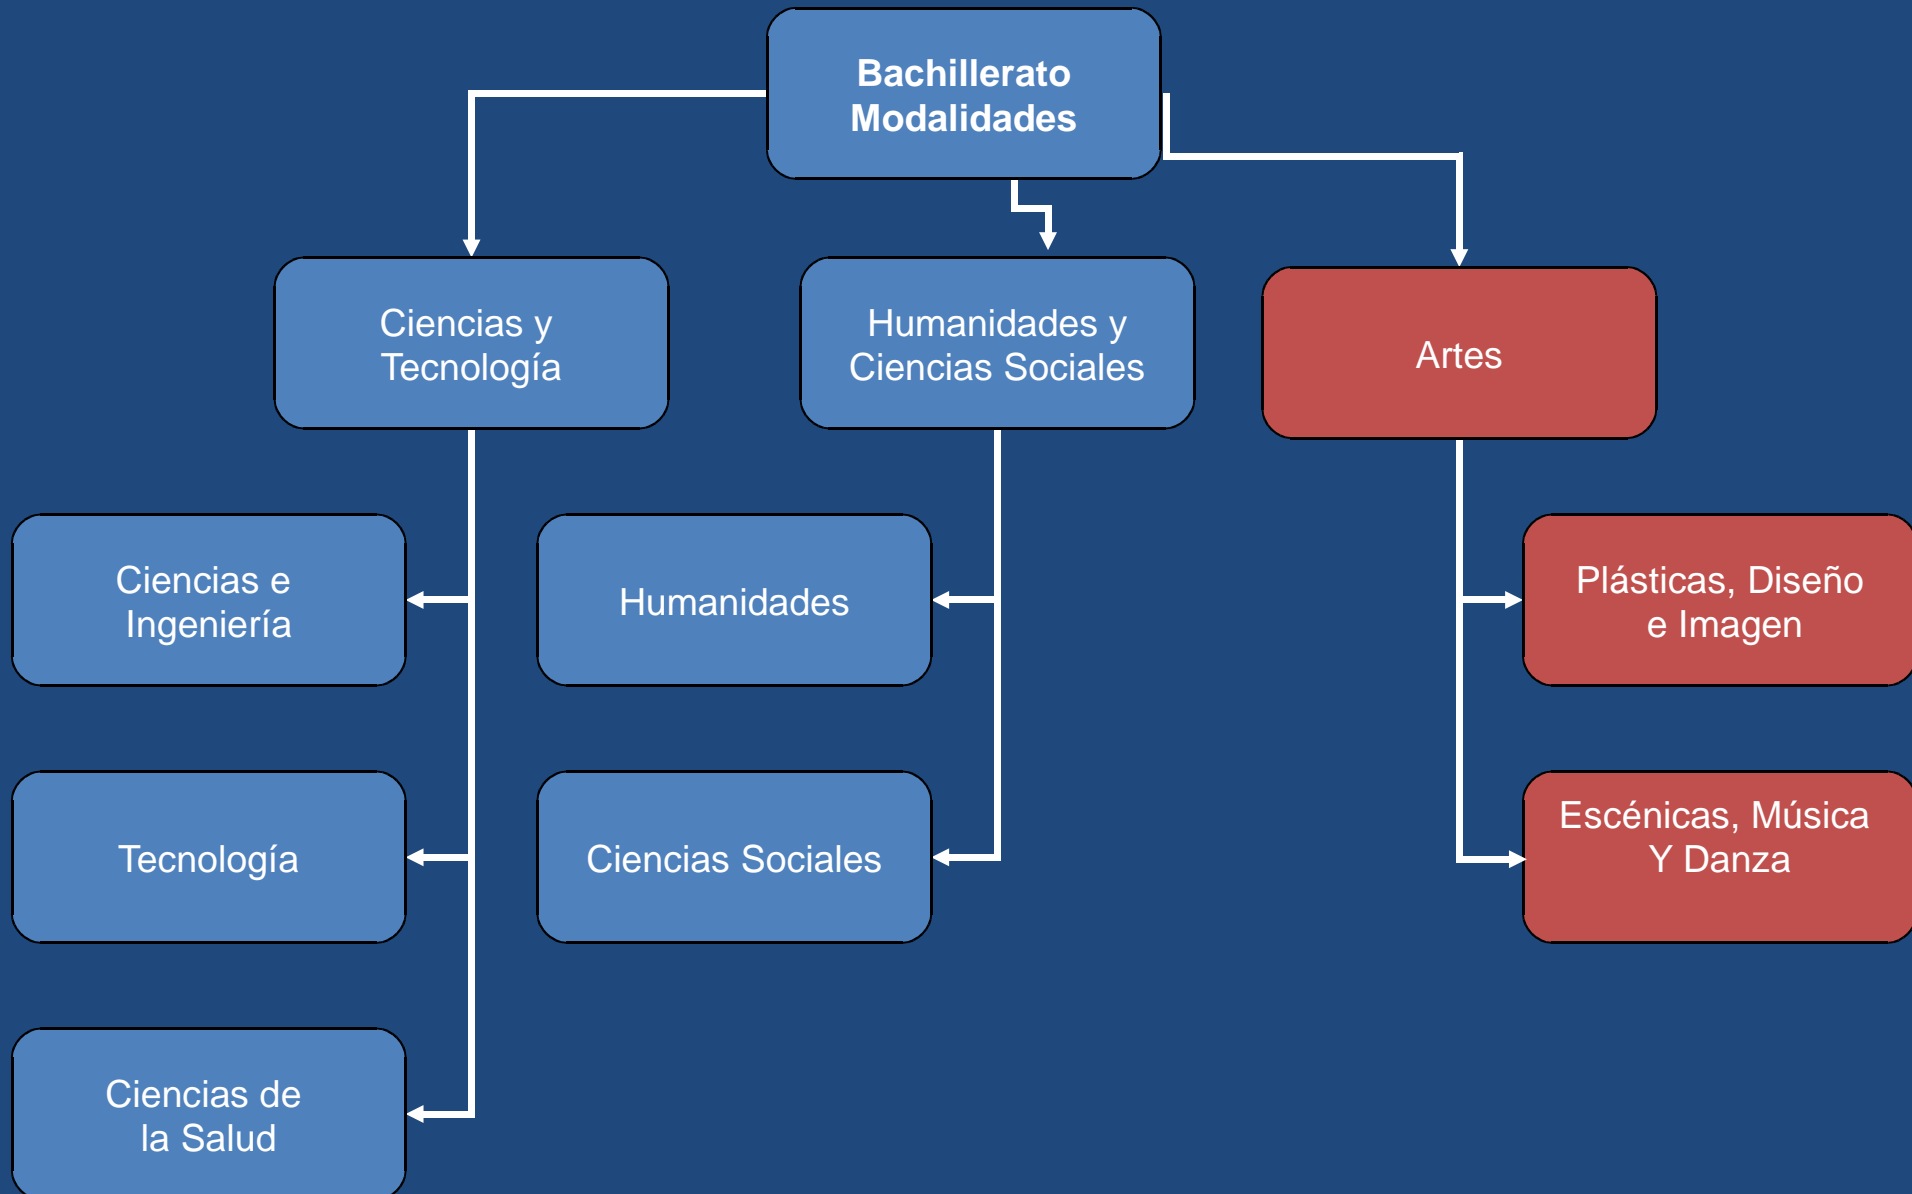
Bachillerato
Modalidades

Ciencias y
Tecnología

Humanidades y
Ciencias Sociales

Artes

Ciencias e
Ingeniería

Tecnología

Ciencias de
la Salud

Humanidades

Ciencias Sociales

Plásticas, Diseño
e Imagen

Escénicas, Música
Y Danza